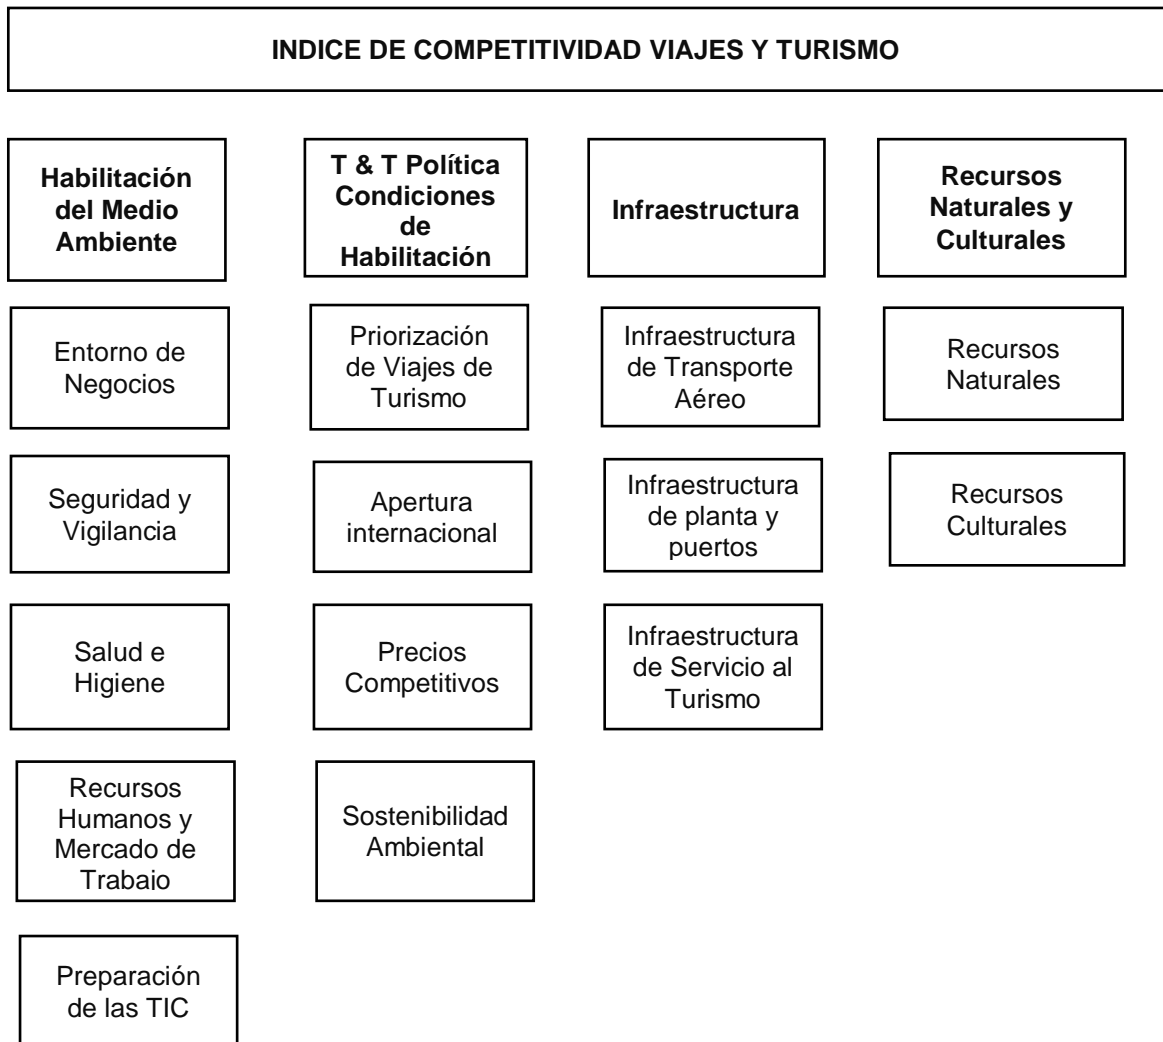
INDICE DE COMPETITIVIDAD VIAJES Y TURISMO

Habilitación del Medio Ambiente

Entorno de Negocios

Seguridad y Vigilancia

Salud e Higiene

Recursos Humanos y Mercado de Trabajo

Preparación de las TIC

T & T Política Condiciones de Habilitación

Priorización de Viajes de Turismo

Apertura internacional

Precios Competitivos

Sostenibilidad Ambiental

Infraestructura

Infraestructura de Transporte Aéreo

Infraestructura de planta y puertos

Infraestructura de Servicio al Turismo

Recursos Naturales y Culturales

Recursos Naturales

Recursos Culturales